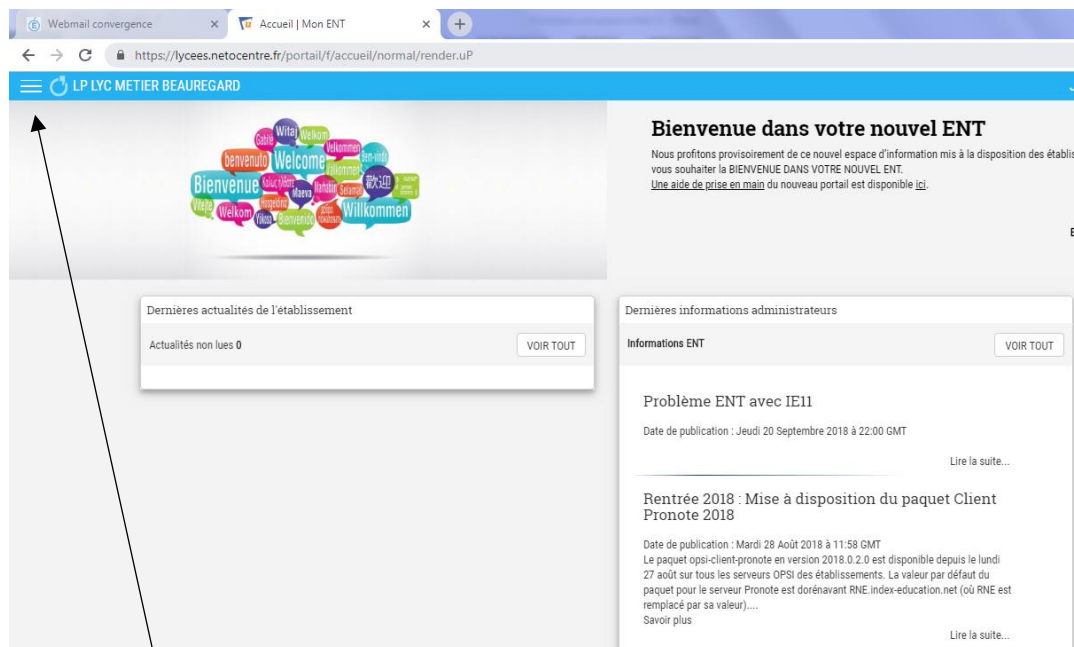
Webmail convergence ×
Accueil | Mon ENT ×
https://lycees.netocentre.fr/portail/f/accueil/normal/render.uP

LP LYC METIER BEAUREGARD

Gabne Witaj Welkom Velkommen benvenuto Welcome Bem-vindo Velkommen Bienvenue Kalws ορισατε Maeva Marhaban Selamat 歡迎 Hosgeldiniz Vitajte Welkom Yikoso Bienvenido Willkommen

Bienvenue dans votre nouvel ENT

Nous profitons provisoirement de ce nouvel espace d'information mis à la disposition des établis vous souhaiter la BIENVENUE DANS VOTRE NOUVEL ENT.
Une aide de prise en main du nouveau portail est disponible ici.

Dernières actualités de l'établissement

Actualités non lues 0
VOIR TOUT

Dernières informations administrateurs

Informations ENT
VOIR TOUT

Problème ENT avec IE11

Date de publication : Jeudi 20 Septembre 2018 à 22:00 GMT

Lire la suite...

Rentrée 2018 : Mise à disposition du paquet Client Pronote 2018

Date de publication : Mardi 28 Août 2018 à 11:58 GMT
Le paquet opsi-client-pronote en version 2018.0.2.0 est disponible depuis le lundi 27 août sur tous les serveurs OPSI des établissements. La valeur par défaut du paquet pour le serveur Pronote est dorénavant RNE.index-education.net (où RNE est remplacé par sa valeur)....
Savoir plus

Lire la suite...